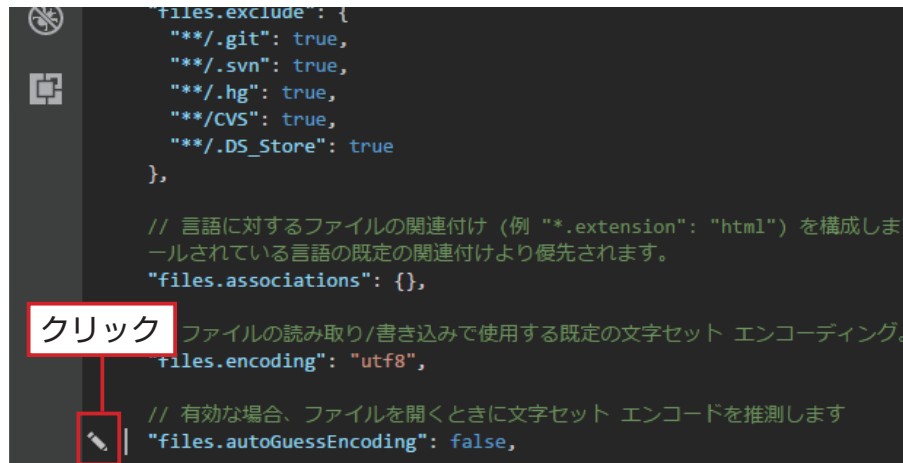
"files.exclude": {
"**/.git": true,
"**/.svn": true,
"**/.hg": true,
"**/CVS": true,
"**/.DS_Store": true
},

// 言語に対するファイルの関連付け (例 "*.extension": "html") を構成しま
ールされている言語の既定の関連付けより優先されます。
"files.associations": {},

クリック

ファイルの読み取り/書き込みで使用する既定の文字セット エンコーディング。
"files.encoding": "utf8",

// 有効な場合、ファイルを開くときに文字セット エンコードを推測します
"files.autoGuessEncoding": false,